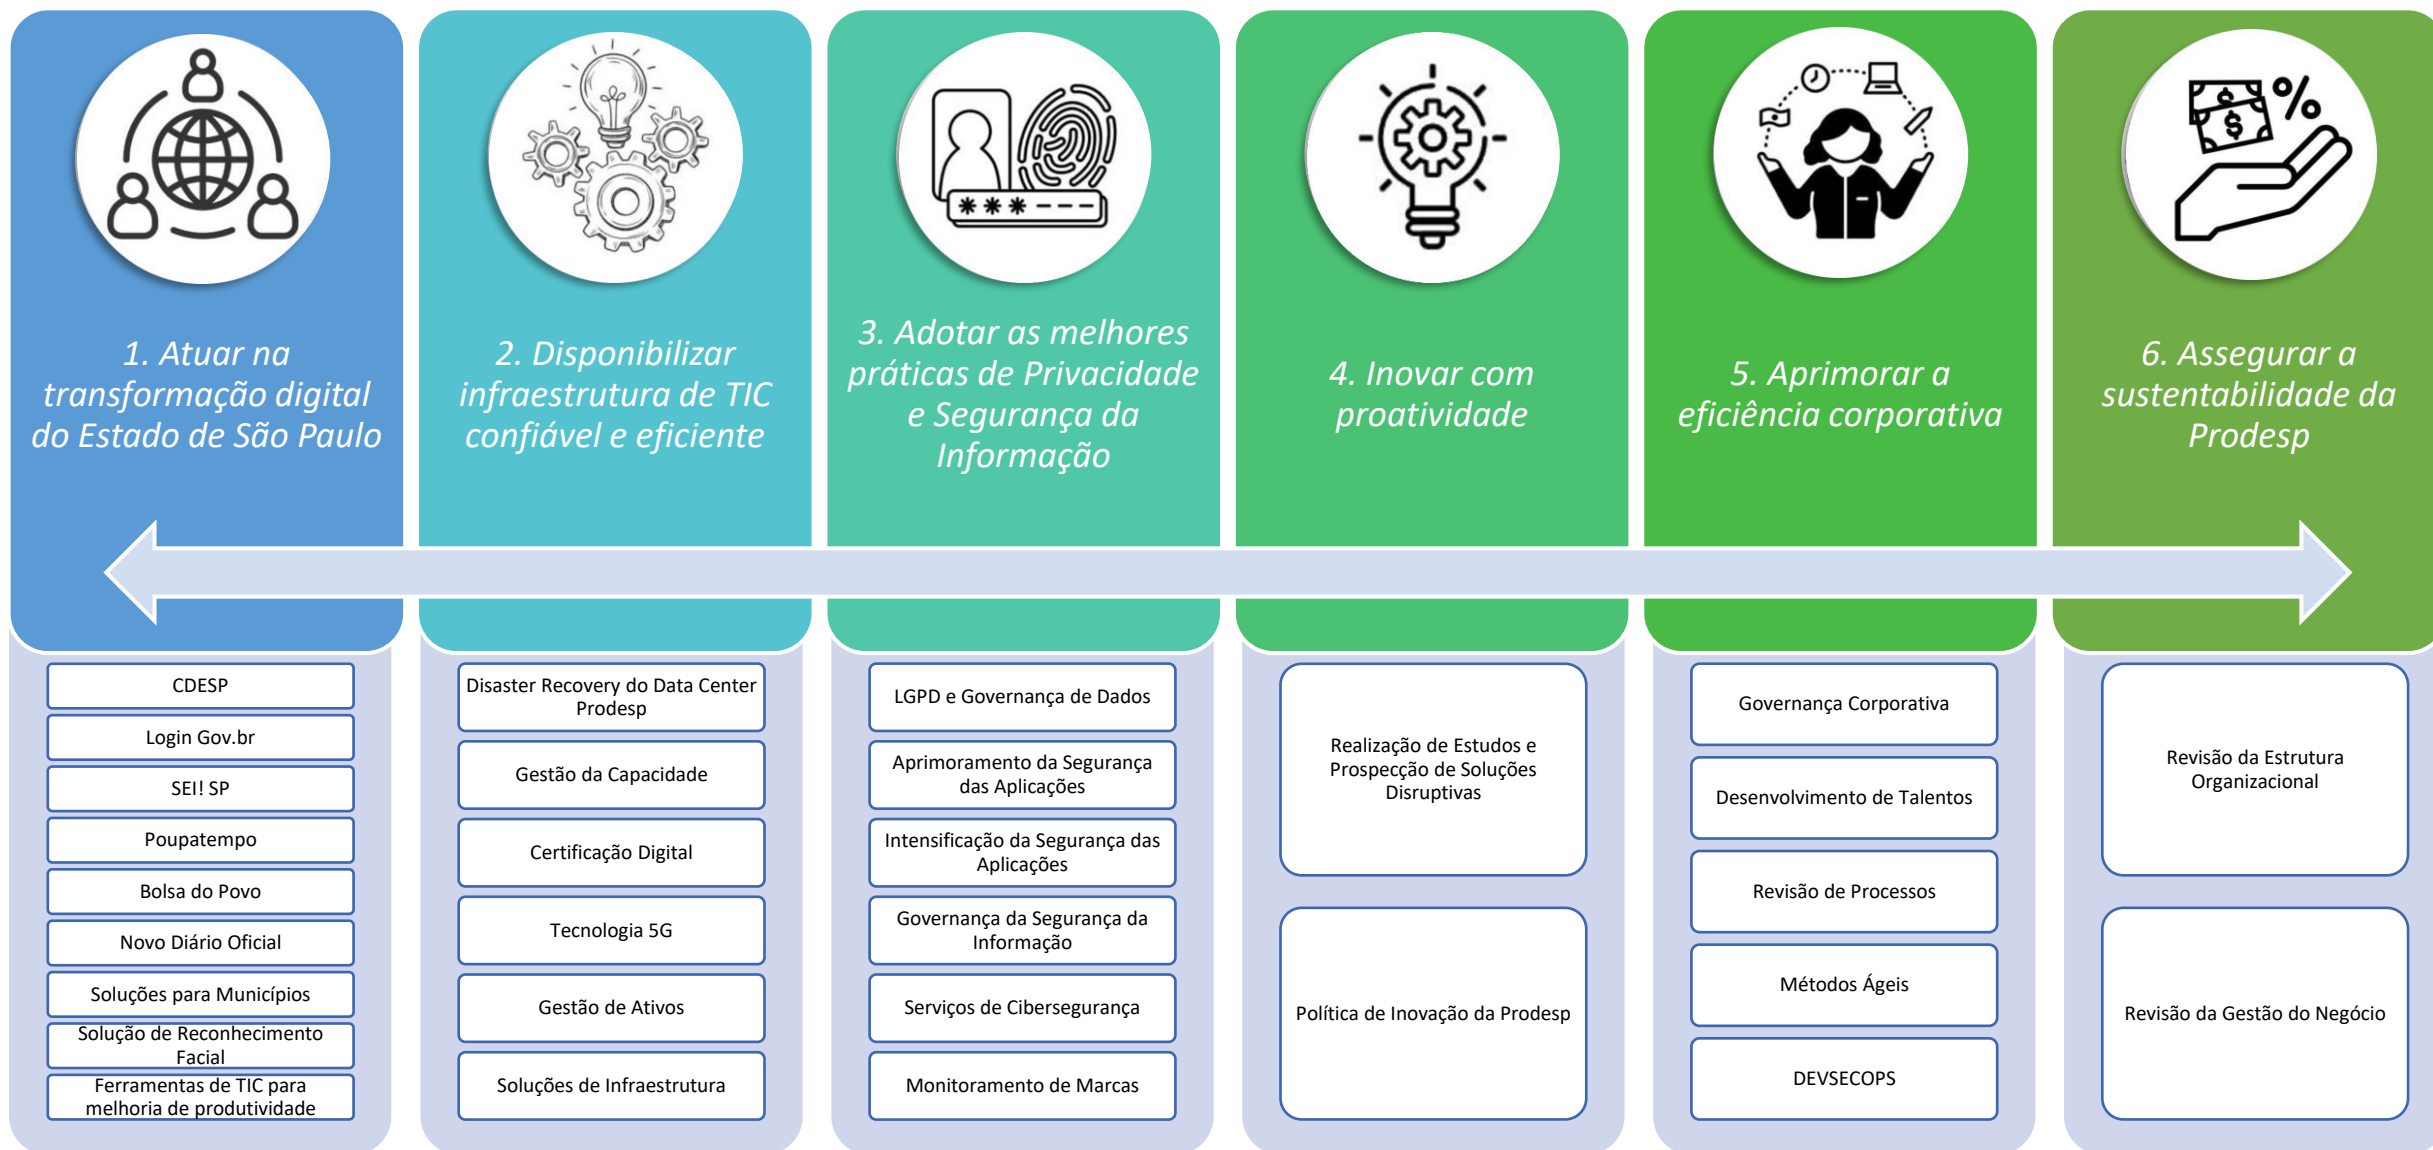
1. Atuar na transformação digital do Estado de São Paulo

CDESP
Login Gov.br
SEI! SP
Poupatempo
Bolsa do Povo
Novo Diário Oficial
Soluções para Municípios
Solução de Reconhecimento Facial
Ferramentas de TIC para melhoria de produtividade

2. Disponibilizar infraestrutura de TIC confiável e eficiente

Disaster Recovery do Data Center Prodesp
Gestão da Capacidade
Certificação Digital
Tecnologia 5G
Gestão de Ativos
Soluções de Infraestrutura

3. Adotar as melhores práticas de Privacidade e Segurança da Informação

***---

LGPD e Governança de Dados
Aprimoramento da Segurança das Aplicações
Intensificação da Segurança das Aplicações
Governança da Segurança da Informação
Serviços de Cibersegurança
Monitoramento de Marcas

4. Inovar com proatividade

Realização de Estudos e Prospecção de Soluções Disruptivas
Política de Inovação da Prodesp

5. Aprimorar a eficiência corporativa

Governança Corporativa
Desenvolvimento de Talentos
Revisão de Processos
Métodos Ágeis
DEVSECOPS

6. Assegurar a sustentabilidade da Prodesp

$ %

Revisão da Estrutura Organizacional
Revisão da Gestão do Negócio